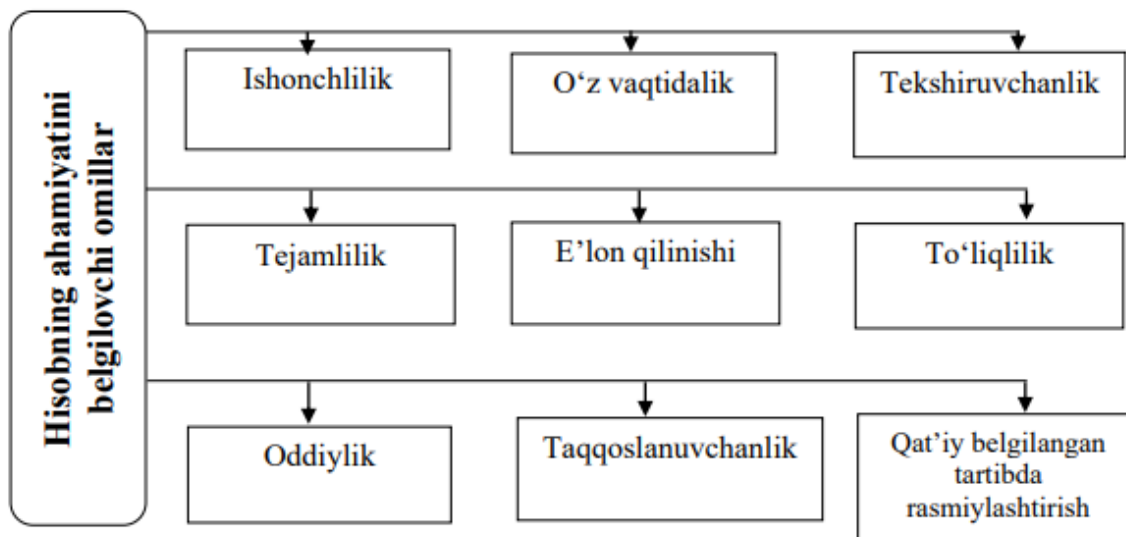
Hisobning ahamiyatini belgilovchi omillar

Ishonchlilik

O‘z vaqtidalik

Tekshiruvchanlik

Tejamlilik

E’lon qilinishi

To‘liqlilik

Oddiylik

Taqqoslanuvchanlik

Qat’iy belgilangan tartibda rasmiylashtirish